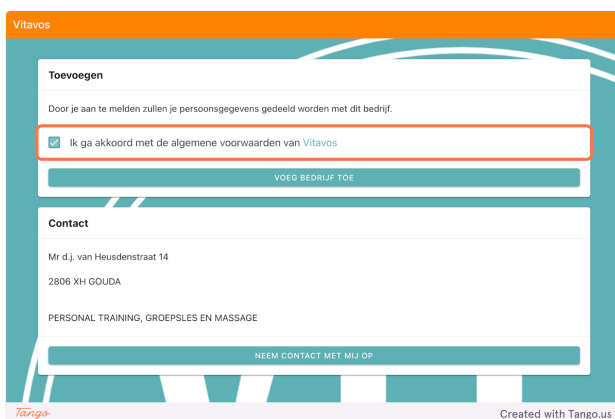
Vitavos

Toevoegen

Door je aan te melden zullen je persoonsgegevens gedeeld worden met dit bedrijf.

Ik ga akkoord met de algemene voorwaarden van Vitavos

VOEG BEDRIJF TOE

Contact

Mr d.j. van Heusdenstraat 14

2806 XH GOUDA

PERSONAL TRAINING, GROEPSLES EN MASSAGE

NEEM CONTACT MET MIJ OP

Tango

Created with Tango.us